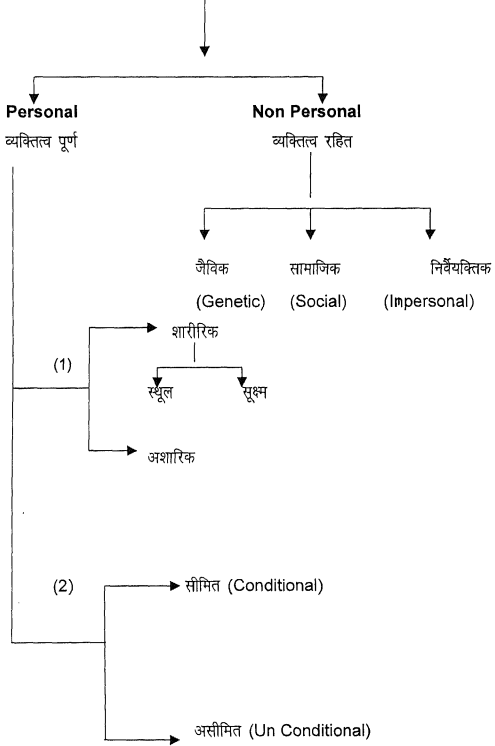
Personal
व्यक्तित्व पूर्ण

Non Personal
व्यक्तित्व रहित

जैविक
(Genetic)

सामाजिक
(Social)

निर्वैयक्तिक
(Impersonal)

(1)
शारीरिक
स्थूल
सूक्ष्म
अशारिक

(2)
सीमित (Conditional)
असीमित (Un Conditional)